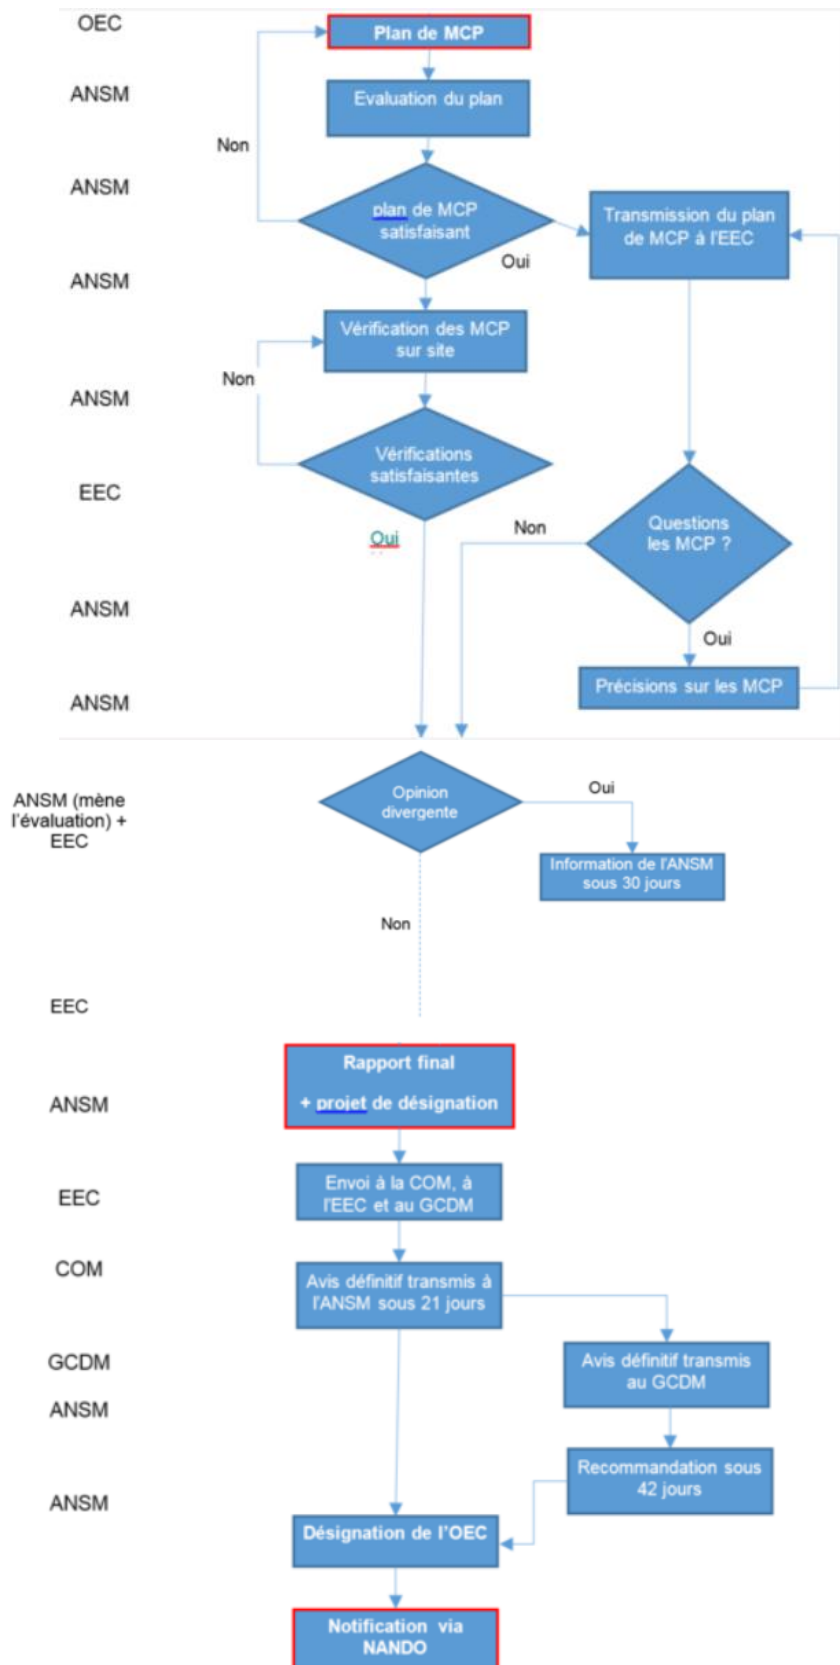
OEC

Plan de MCP

ANSM

Evaluation du plan

Non

ANSM

plan de MCP satisfaisant

Oui

Transmission du plan de MCP à l'EEC

ANSM

Vérification des MCP sur site

Non

ANSM

Vérifications satisfaisantes

EEC

Oui

Non

Questions les MCP ?

ANSM

Oui

Précisions sur les MCP

ANSM

ANSM (mène l'évaluation) + EEC

Opinion divergente

Oui

Information de l'ANSM sous 30 jours

Non

EEC

Rapport final

+ projet de désignation

ANSM

Envoi à la COM, à l'EEC et au GCDM

EEC

COM

Avis définitif transmis à l'ANSM sous 21 jours

GCDM

Avis définitif transmis au GCDM

ANSM

Recommandation sous 42 jours

ANSM

Désignation de l'OEC

Notification via NANDO